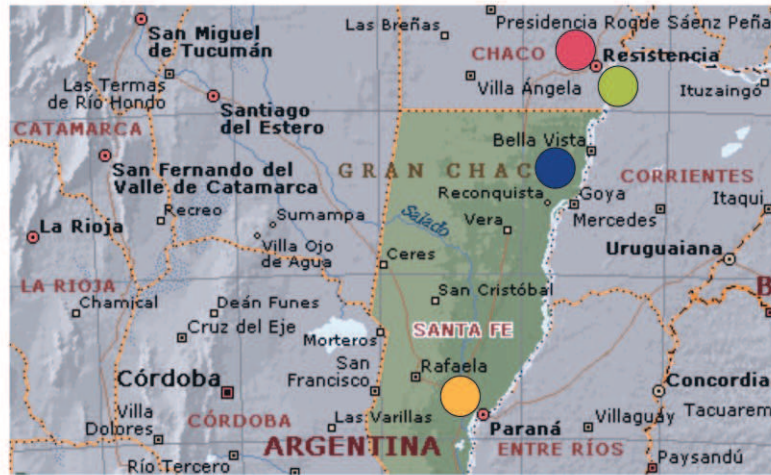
San Miguel de Tucumán
Las Breñas
Presidencia Roque Sáenz Peña
CHACO
Resistencia
Las Termas de Río Hondo
Santiago del Estero
Villa Ángela
Ituzaingó
CATAMARCA
Bella Vista
San Fernando del Valle de Catamarca
GRAN CHACO
CORRIENTES
Reconquista
Goya
Itaqui
Recreo
Sumampa
Salado
Vera
Mercedes
La Rioja
Villa Ojo de Agua
Ceres
Uruguaiana
LA RIOJA
Chamical
Deán Funes
San Cristóbal
Cruz del Eje
SANTA FE
Morteros
San Francisco
Rafaela
Córdoba
Concordia
Villa Dolores
CÓRDOBA
Las Varillas
Paraná
Villaguay
Tacuarem
ARGENTINA
ENTRE RÍOS
Río Tercero
Paysandú
B